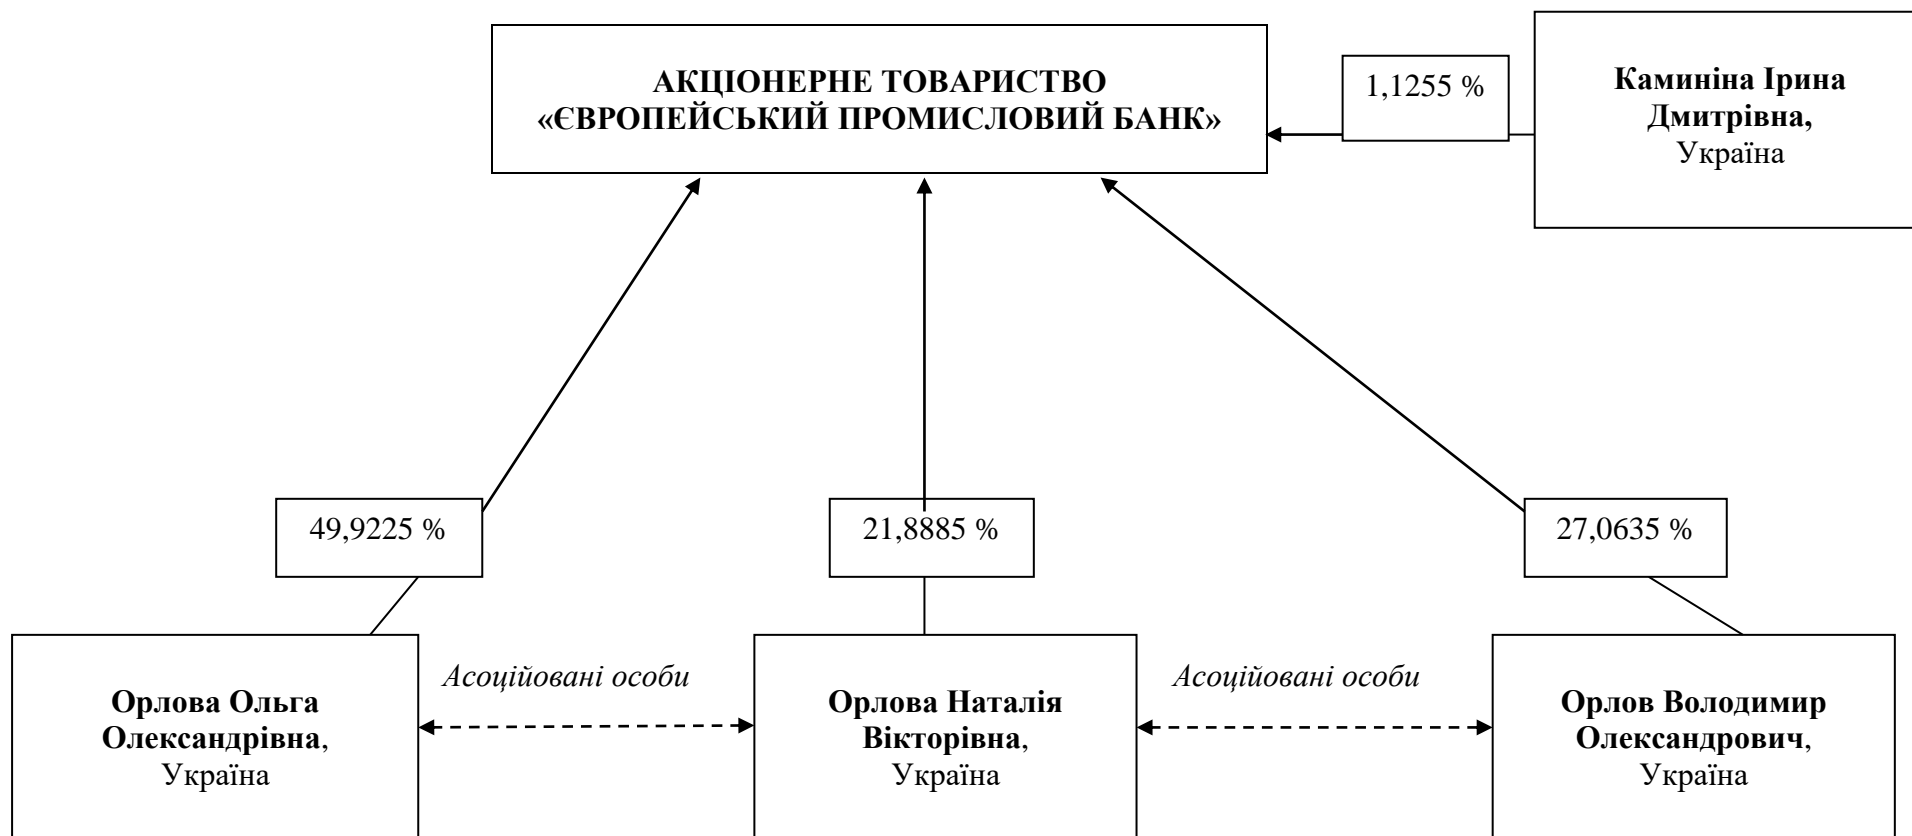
АКЦІОНЕРНЕ ТОВАРИСТВО «ЄВРОПЕЙСЬКИЙ ПРОМИСЛОВИЙ БАНК»

1,1255 %

Каминіна Ірина Дмитрівна, Україна

49,9225 %

21,8885 %

27,0635 %

Орлова Ольга Олександрівна, Україна

Асоційовані особи

Орлова Наталія Вікторівна, Україна

Асоційовані особи

Орлов Володимир Олександрович, Україна